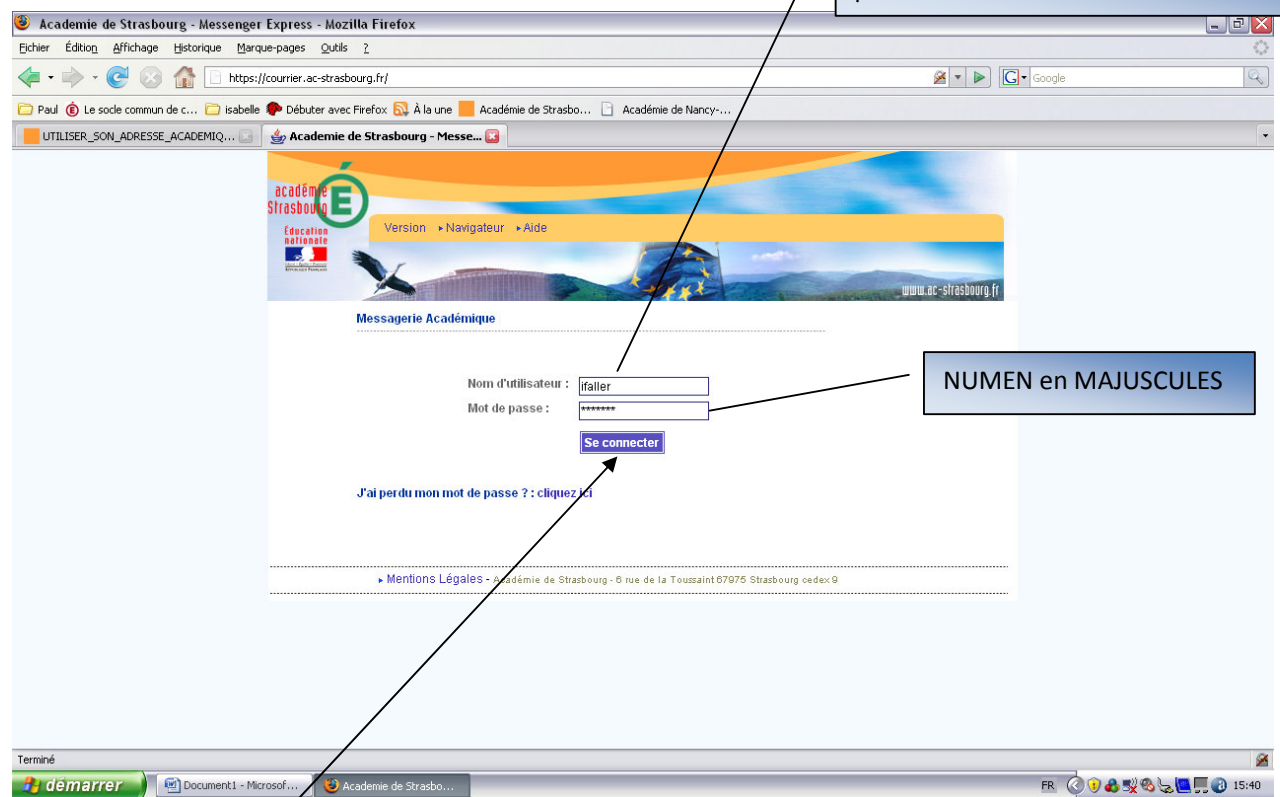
Academie de Strasbourg - Messenger Express - Mozilla Firefox

Fichier Édition Affichage Historique Marque-pages Outils ?

https://courrier.ac-strasbourg.fr/

Google

Paul Le socle commun de c... isabelle Débuter avec Firefox À la une Académie de Strasbo... Académie de Nancy-...

UTILISER_SON_ADRESSE_ACADEMIQ... Academie de Strasbourg - Messe...

académie Strasbourg É
Éducation nationale

Version ▸Navigateur ▸Aide

www.ac-strasbourg.fr

Messagerie Académique

Nom d'utilisateur : ifaller
Mot de passe : *******

NUMEN en MAJUSCULES

Se connecter

J'ai perdu mon mot de passe ? : cliquez ici

▸ Mentions Légales - Académie de Strasbourg - 6 rue de la Toussaint 67975 Strasbourg cedex 9

Terminé

démarrer Document1 - Microsof... Academie de Strasbo... FR 15:40